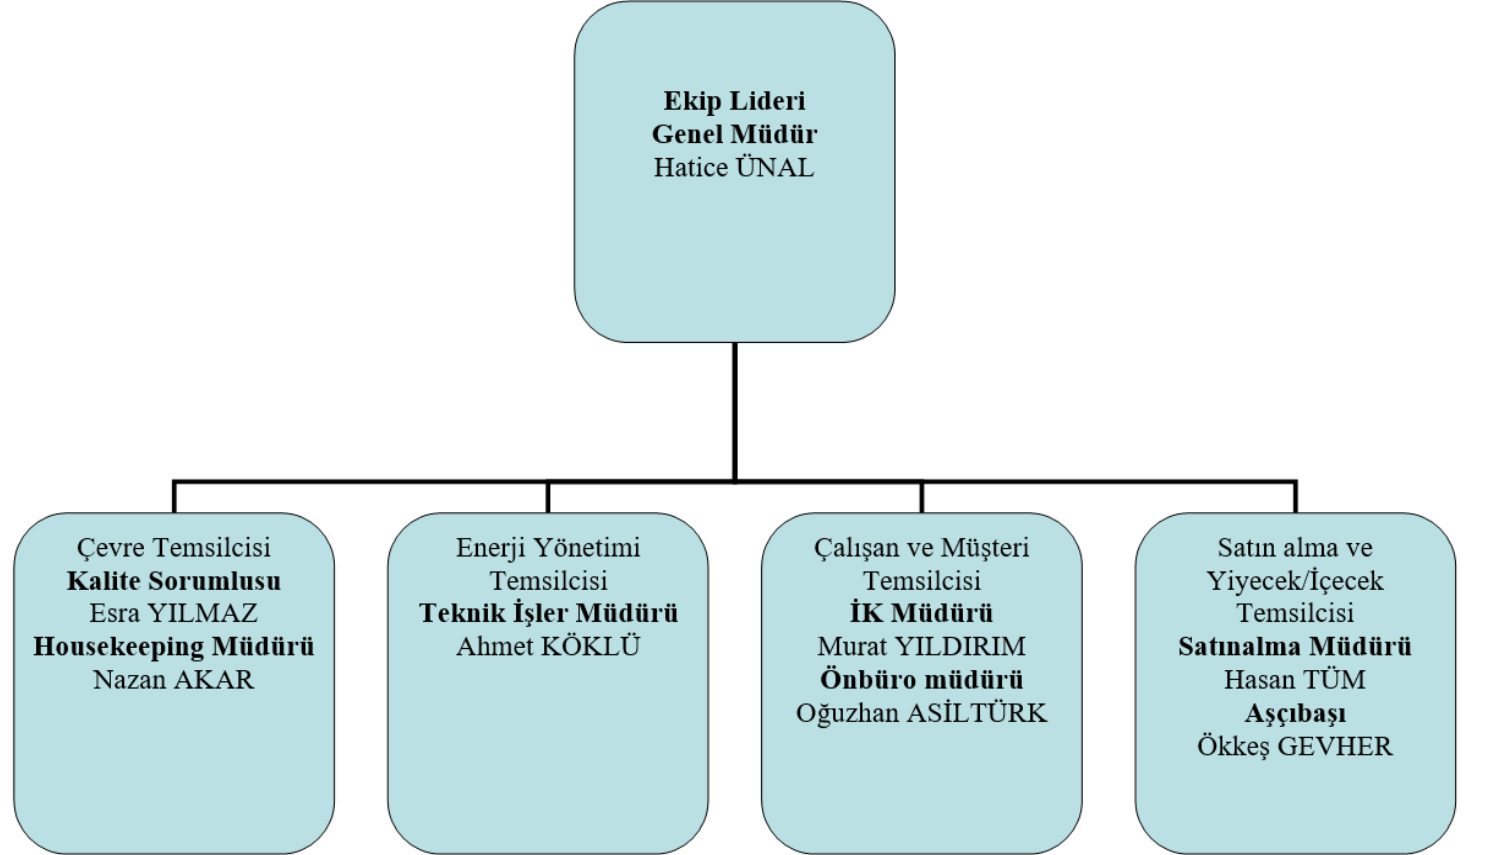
Ekip Lideri
Genel Müdür
Hatice ÜNAL

Çevre Temsilcisi
Kalite Sorumlusu
Esra YILMAZ
Housekeeping Müdürü
Nazan AKAR

Enerji Yönetimi Temsilcisi
Teknik İşler Müdürü
Ahmet KÖKLÜ

Çalışan ve Müşteri Temsilcisi
İK Müdürü
Murat YILDIRIM
Önbüro müdürü
Oğuzhan ASİLTÜRK

Satın alma ve Yiyecek/İçecek Temsilcisi
Satınalma Müdürü
Hasan TÜM
Aşçıbaşı
Ökkeş GEVHER